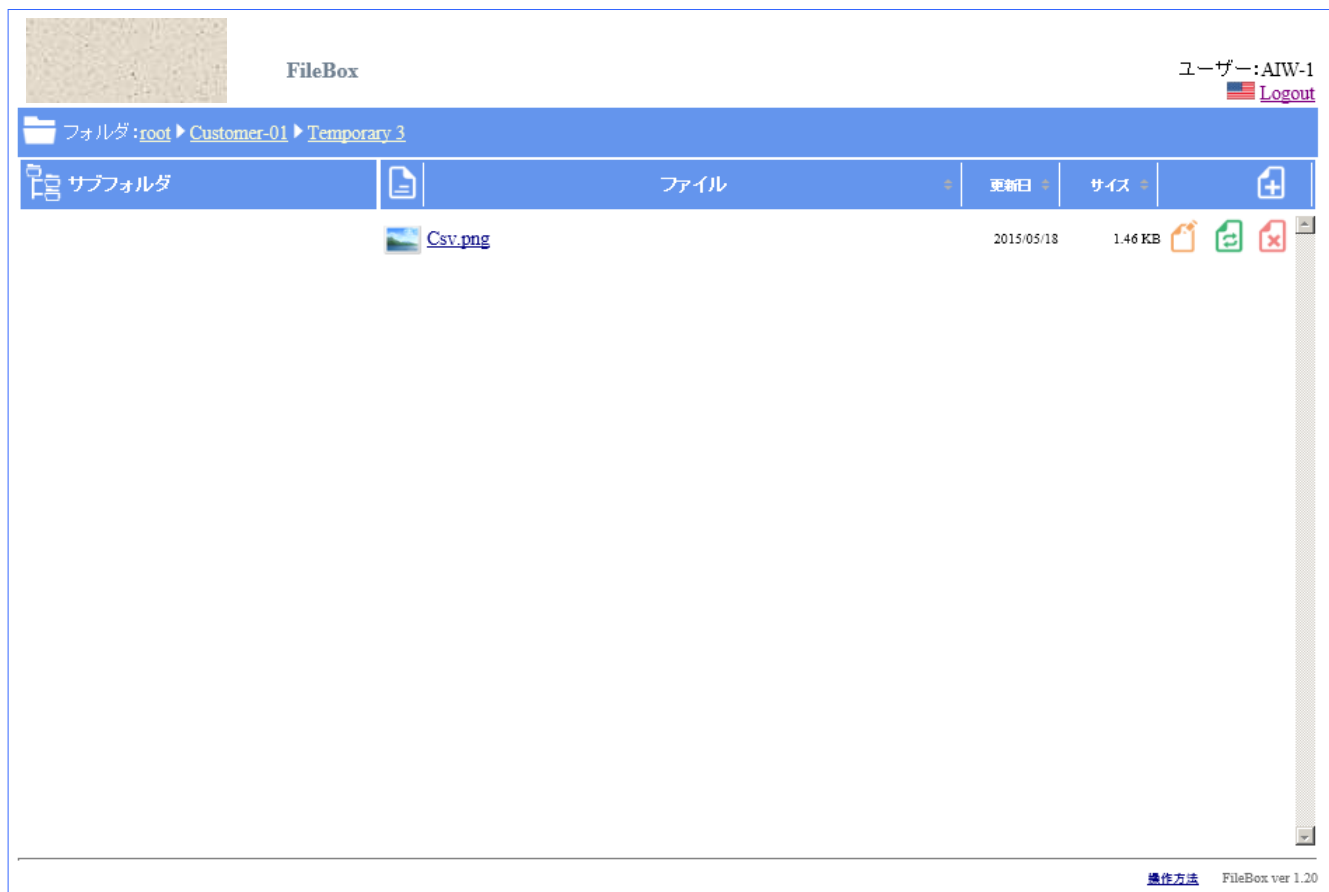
FileBox

ユーザー:AIW-1
Logout

フォルダ:root ▶ Customer-01 ▶ Temporary 3

サブフォルダ

| | ファイル | 更新日 | サイズ | |
|---|---|---|---|---|
| | Csv.png | 2015/05/18 | 1.46 KB | |

操作方法 FileBox ver 1.20